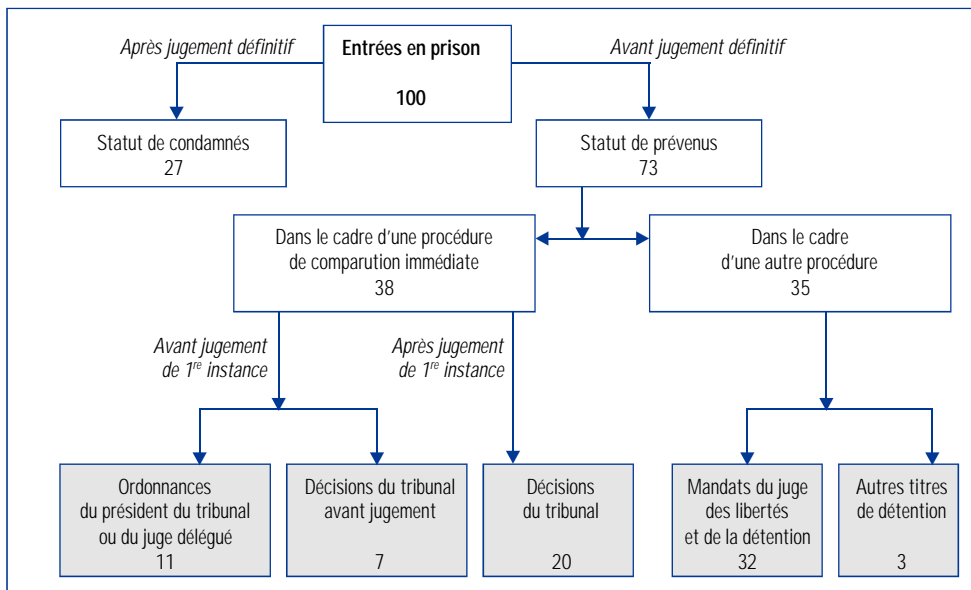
Après jugement définitif

Entrées en prison

100

Avant jugement définitif

Statut de condamnés
27

Statut de prévenus
73

Dans le cadre d'une procédure de comparution immédiate
38

Dans le cadre d'une autre procédure
35

Avant jugement de $1^{re}$ instance

Après jugement de $1^{re}$ instance

Ordonnances du président du tribunal ou du juge délégué
11

Décisions du tribunal avant jugement
7

Décisions du tribunal
20

Mandats du juge des libertés et de la détention
32

Autres titres de détention
3